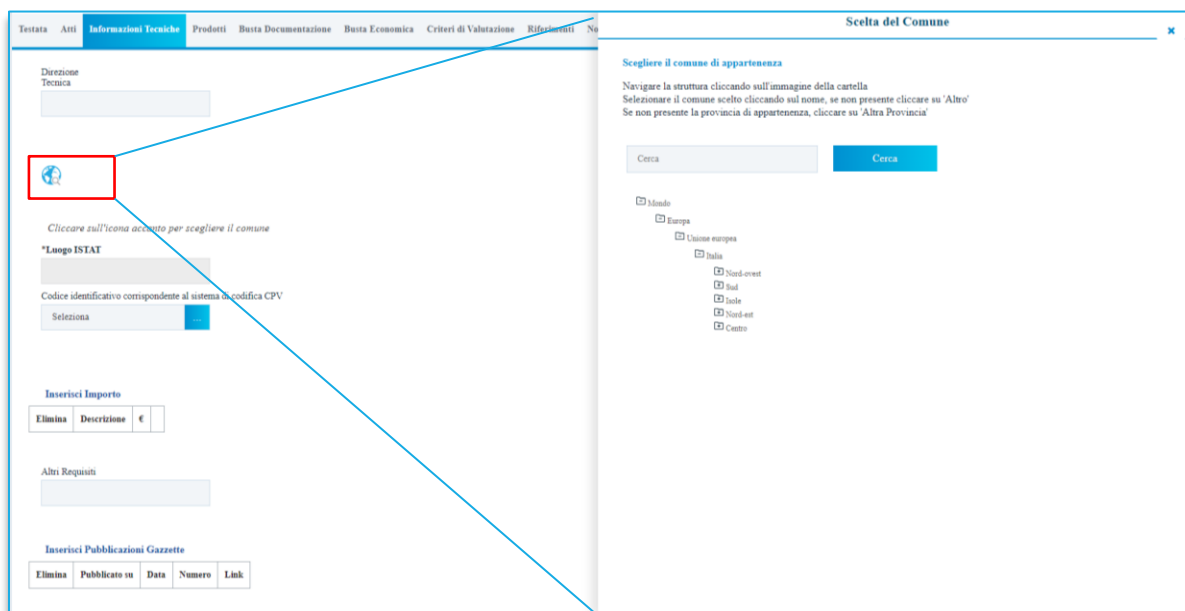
Testata Atti Informazioni Tecniche Prodotti Busta Documentazione Busta Economica Criteri di Valutazione Riferimenti No

Direzione Tecnica

Cliccare sull'icona accanto per scegliere il comune

*Luogo ISTAT

Codice identificativo corrispondente al sistema di codifica CPV

Seleziona ...

Inserisci Importo

| Elimina | Descrizione | € | |
|---|---|---|---|

Altri Requisiti

Inserisci Pubblicazioni Gazzette

| Elimina | Pubblicato su | Data | Numero | Link |
|---|---|---|---|---|

Scelta del Comune

×

Scegliere il comune di appartenenza

Navigare la struttura cliccando sull'immagine della cartella
Selezionare il comune scelto cliccando sul nome, se non presente cliccare su 'Altro'
Se non presente la provincia di appartenenza, cliccare su 'Altra Provincia'

Cerca

Cerca

Mondo
Europa
Unione europea
Italia
Nord-ovest
Sud
Isole
Nord-est
Centro